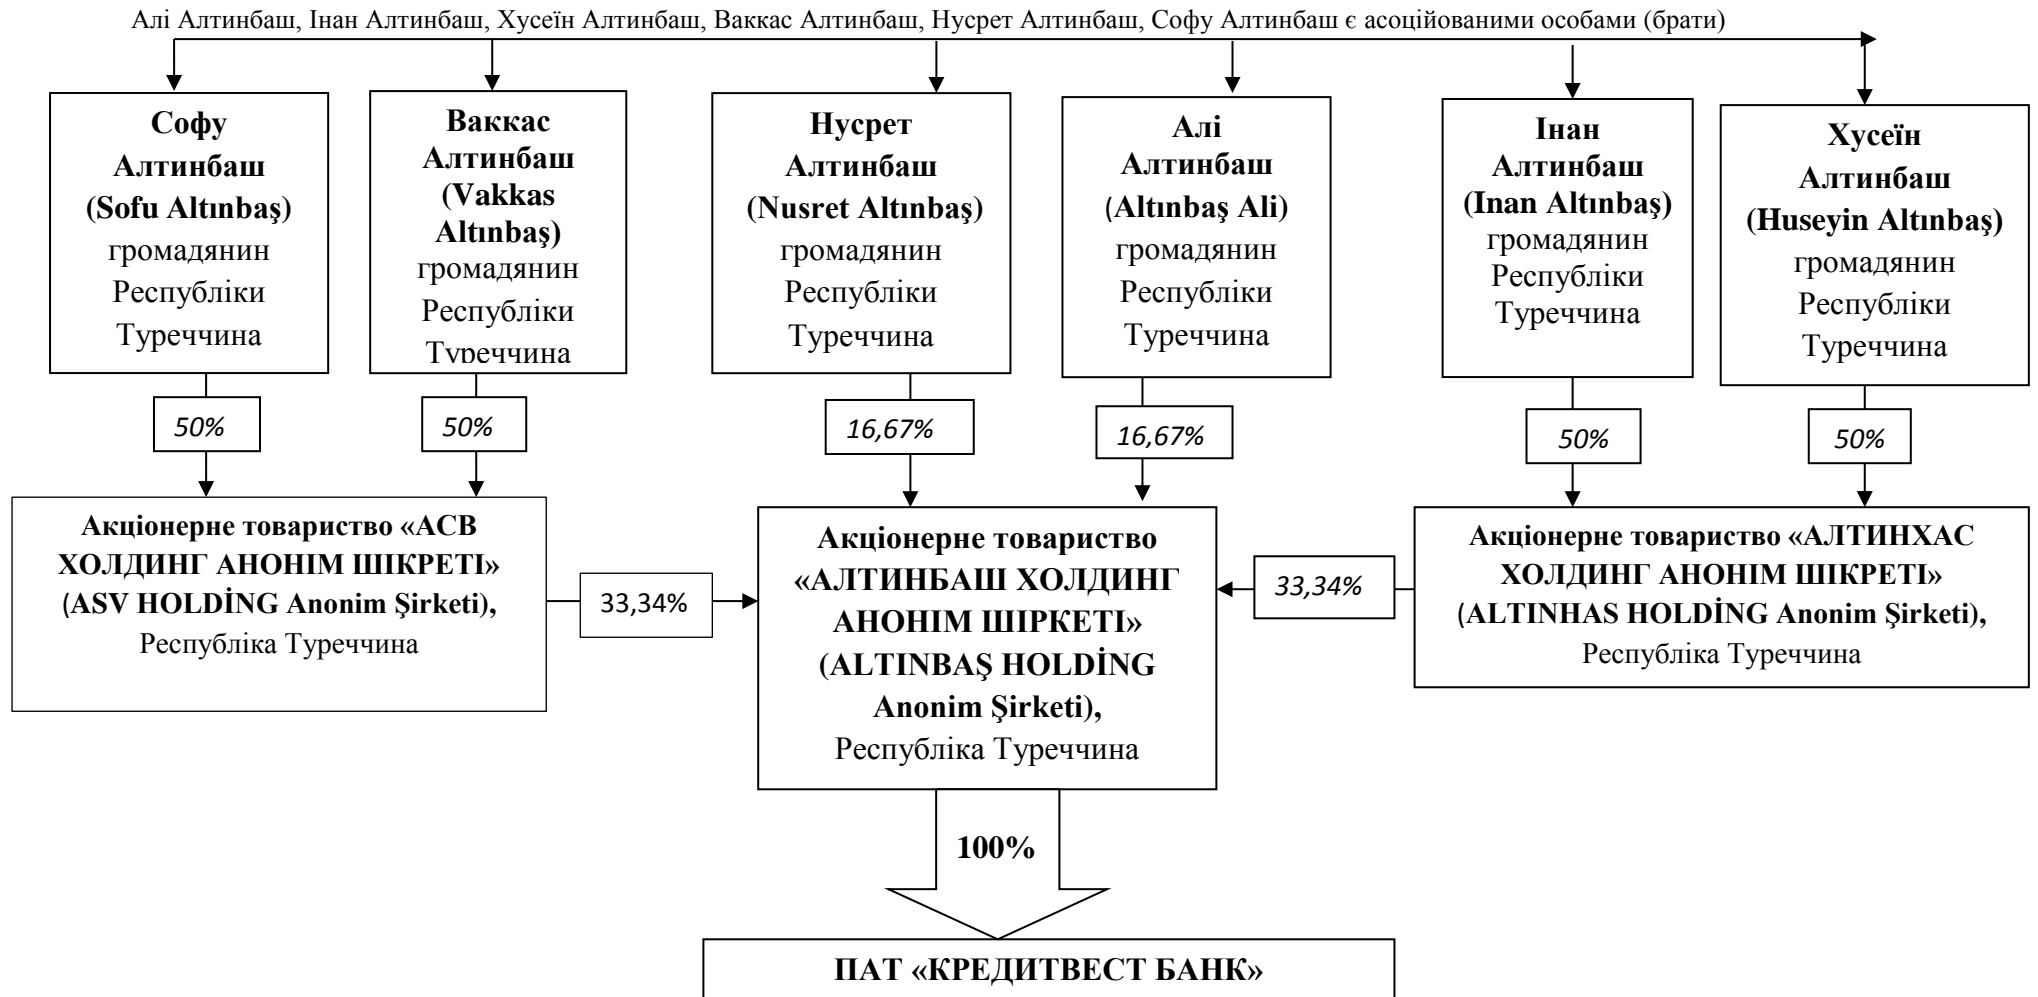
Алі Алтинбаш, Інан Алтинбаш, Хусеїн Алтинбаш, Ваккас Алтинбаш, Нусрет Алтинбаш, Софу Алтинбаш є асоційованими особами (брати)

**Софу Алтинбаш (Sofu Altınbaş)** громадянин Республіки Туреччина

**Ваккас Алтинбаш (Vakkas Altınbaş)** громадянин Республіки Туреччина

**Нусрет Алтинбаш (Nusret Altınbaş)** громадянин Республіки Туреччина

**Алі Алтинбаш (Altınbaş Ali)** громадянин Республіки Туреччина

**Інан Алтинбаш (Inan Altınbaş)** громадянин Республіки Туреччина

**Хусеїн Алтинбаш (Huseyin Altınbaş)** громадянин Республіки Туреччина

50%

50%

16,67%

16,67%

50%

50%

**Акціонерне товариство «АСВ ХОЛДИНГ АНОНІМ ШІКРЕТІ» (ASV HOLDİNG Anonim Şirketi),** Республіка Туреччина

33,34%

**Акціонерне товариство «АЛТИНБАШ ХОЛДИНГ АНОНІМ ШІРКЕТІ» (ALTINBAŞ HOLDİNG Anonim Şirketi),** Республіка Туреччина

33,34%

**Акціонерне товариство «АЛТИНХАС ХОЛДИНГ АНОНІМ ШІКРЕТІ» (ALTINHAS HOLDİNG Anonim Şirketi),** Республіка Туреччина

**100%**

**ПАТ «КРЕДИТВЕСТ БАНК»**